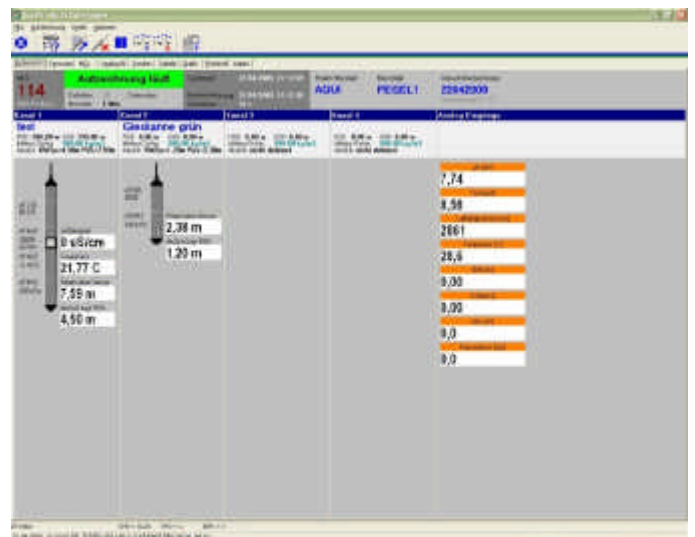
114

Aufzeichnung läuft

AQUI

PEGEL1

22042009

Kanal 1

Kanal 2

Kanal 3

Kanal 4

Analog Eingänge

test

Giesskanne grün

0 uS/cm

21,77 C

7,59 m

4,50 m

2,38 m

1,20 m

7,74

8,59

2861

28,6

0,00

0,00

0,0

0,0